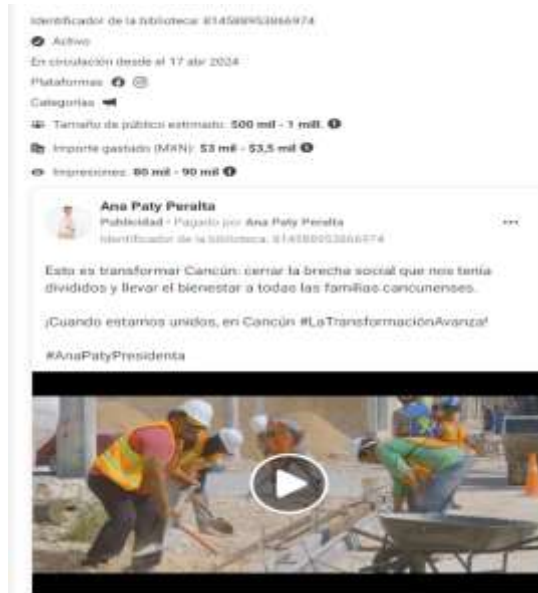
Identificador de la biblioteca: 814589953866974

Activo

En circulación desde el 17 abr 2024

Plataformas

Categorías

Tamaño del público estimado: 500 mil - 1 mill.

Importe gastado (MXN): $3 mil - $3,5 mil

Impresiones: 80 mil - 90 mil

Ana Paty Peralta
Publicidad · Pagado por Ana Paty Peralta
Identificador de la biblioteca: 814589953866974

Esto es transformar Cancún: cerrar la brecha social que nos tenía divididos y llevar el bienestar a todas las familias cancunenses.

¡Cuando estamos unidos, en Cancún #LaTransformaciónAvanza!

#AnaPatyPresidenta